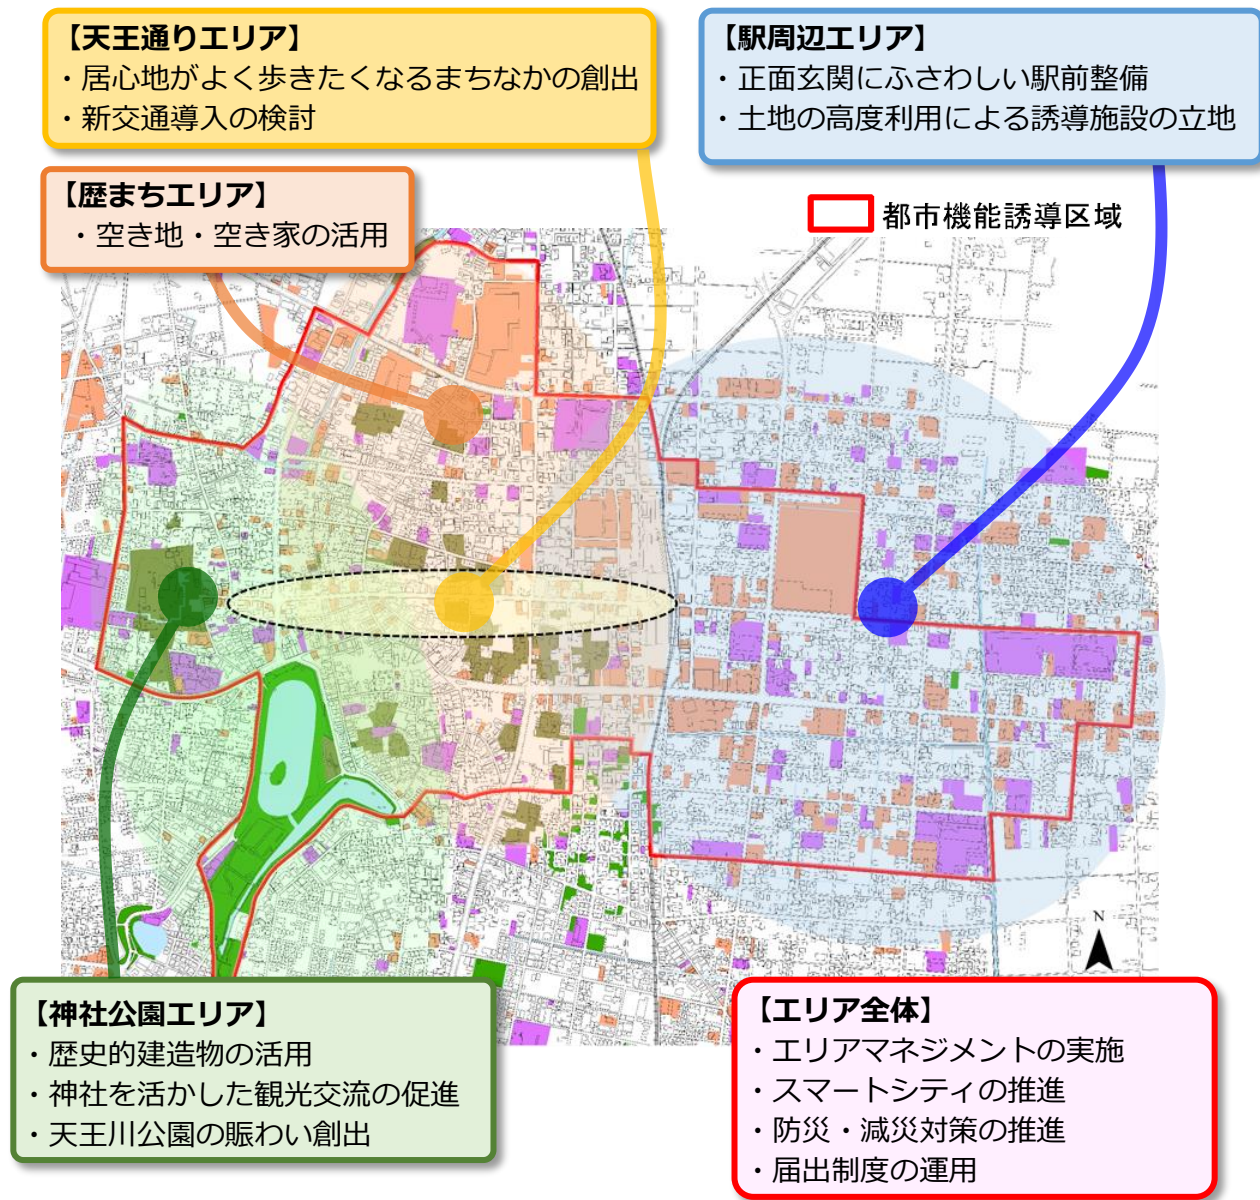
【天王通りエリア】
・居心地がよく歩きたくなるまちなかの創出
・新交通導入の検討

【駅周辺エリア】
・正面玄関にふさわしい駅前整備
・土地の高度利用による誘導施設の立地

【歴まちエリア】
・空き地・空き家の活用

都市機能誘導区域

N

【神社公園エリア】
・歴史的建造物の活用
・神社を活かした観光交流の促進
・天王川公園の賑わい創出

【エリア全体】
・エリアマネジメントの実施
・スマートシティの推進
・防災・減災対策の推進
・届出制度の運用